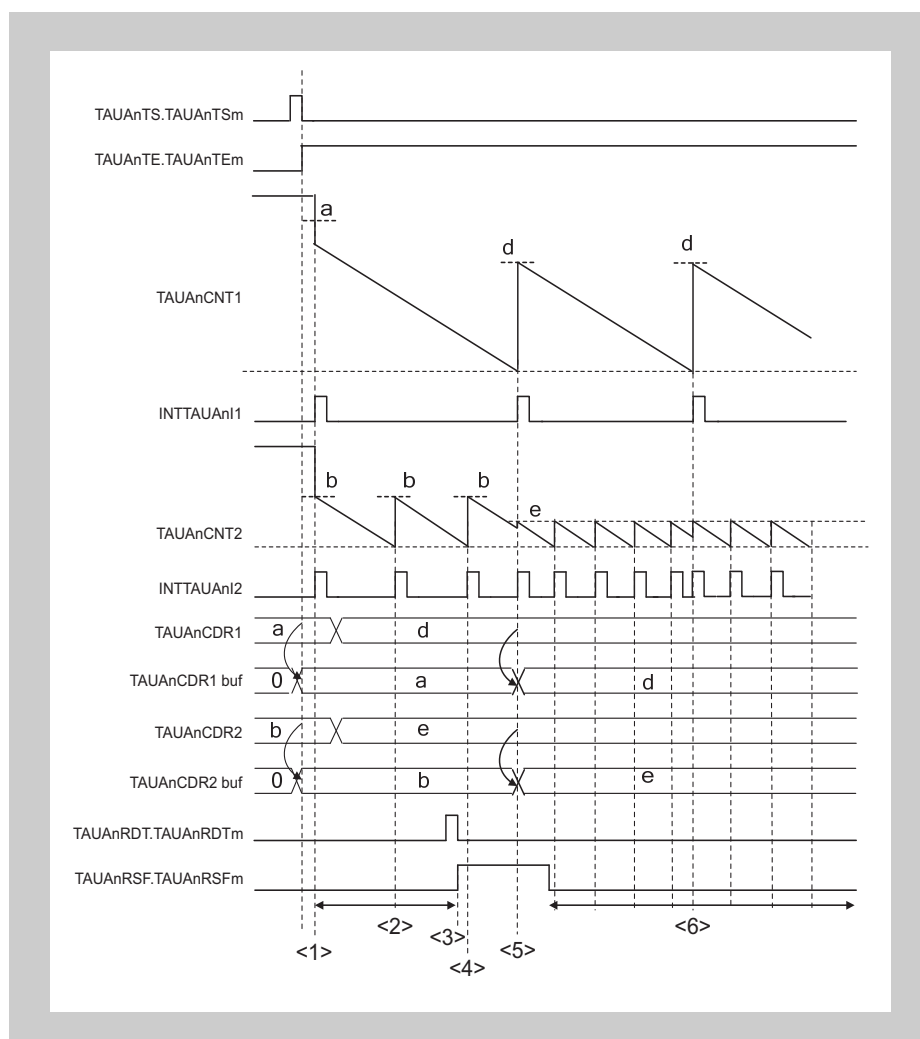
TAUAnTS.TAUAnTSm

TAUAnTE.TAUAnTEm

a

d

d

TAUAnCNT1

INTTAUAnI1

b

b

b

e

TAUAnCNT2

INTTAUAnI2

TAUAnCDR1

a

d

TAUAnCDR1 buf

0

a

d

TAUAnCDR2

b

e

TAUAnCDR2 buf

0

b

e

TAUAnRDT.TAUAnRDTm

TAUAnRSF.TAUAnRSFm

<2>

<3>

<6>

<1>

<4>

<5>